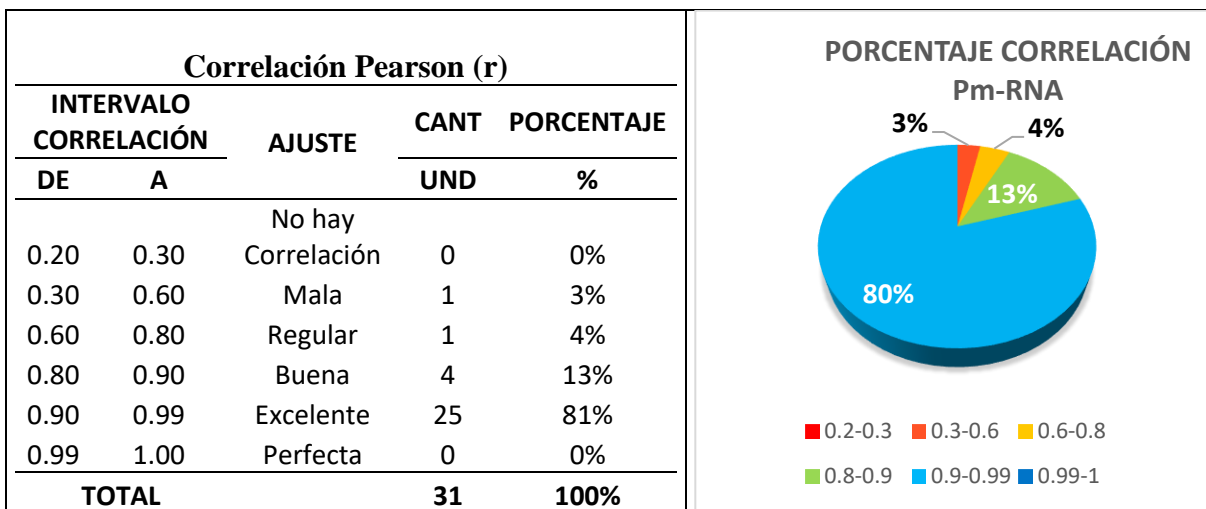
Correlación Pearson (r)

| INTERVALO CORRELACIÓN | | AJUSTE | CANT | PORCENTAJE |
|---|---|---|---|---|
| DE | A | | UND | % |
| 0.20 | 0.30 | No hay Correlación | 0 | 0% |
| 0.30 | 0.60 | Mala | 1 | 3% |
| 0.60 | 0.80 | Regular | 1 | 4% |
| 0.80 | 0.90 | Buena | 4 | 13% |
| 0.90 | 0.99 | Excelente | 25 | 81% |
| 0.99 | 1.00 | Perfecta | 0 | 0% |
| TOTAL | | | 31 | 100% |

PORCENTAJE CORRELACIÓN Pm-RNA

3%
4%
13%
80%

0.2-0.3 0.3-0.6 0.6-0.8
0.8-0.9 0.9-0.99 0.99-1